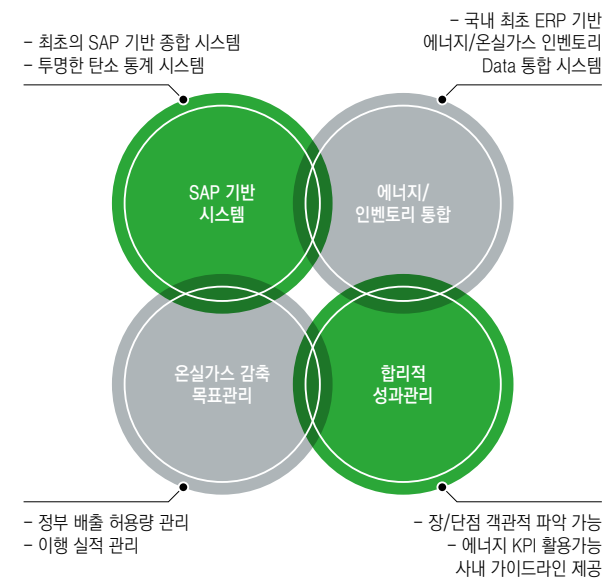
- 최초의 SAP 기반 종합 시스템
- 투명한 탄소 통계 시스템

- 국내 최초 ERP 기반 에너지/온실가스 인벤토리 Data 통합 시스템

SAP 기반 시스템

에너지/ 인벤토리 통합

온실가스 감축 목표관리

합리적 성과관리

- 정부 배출 허용량 관리
- 이행 실적 관리

- 장/단점 객관적 파악 가능
- 에너지 KPI 활용가능 사내 가이드라인 제공